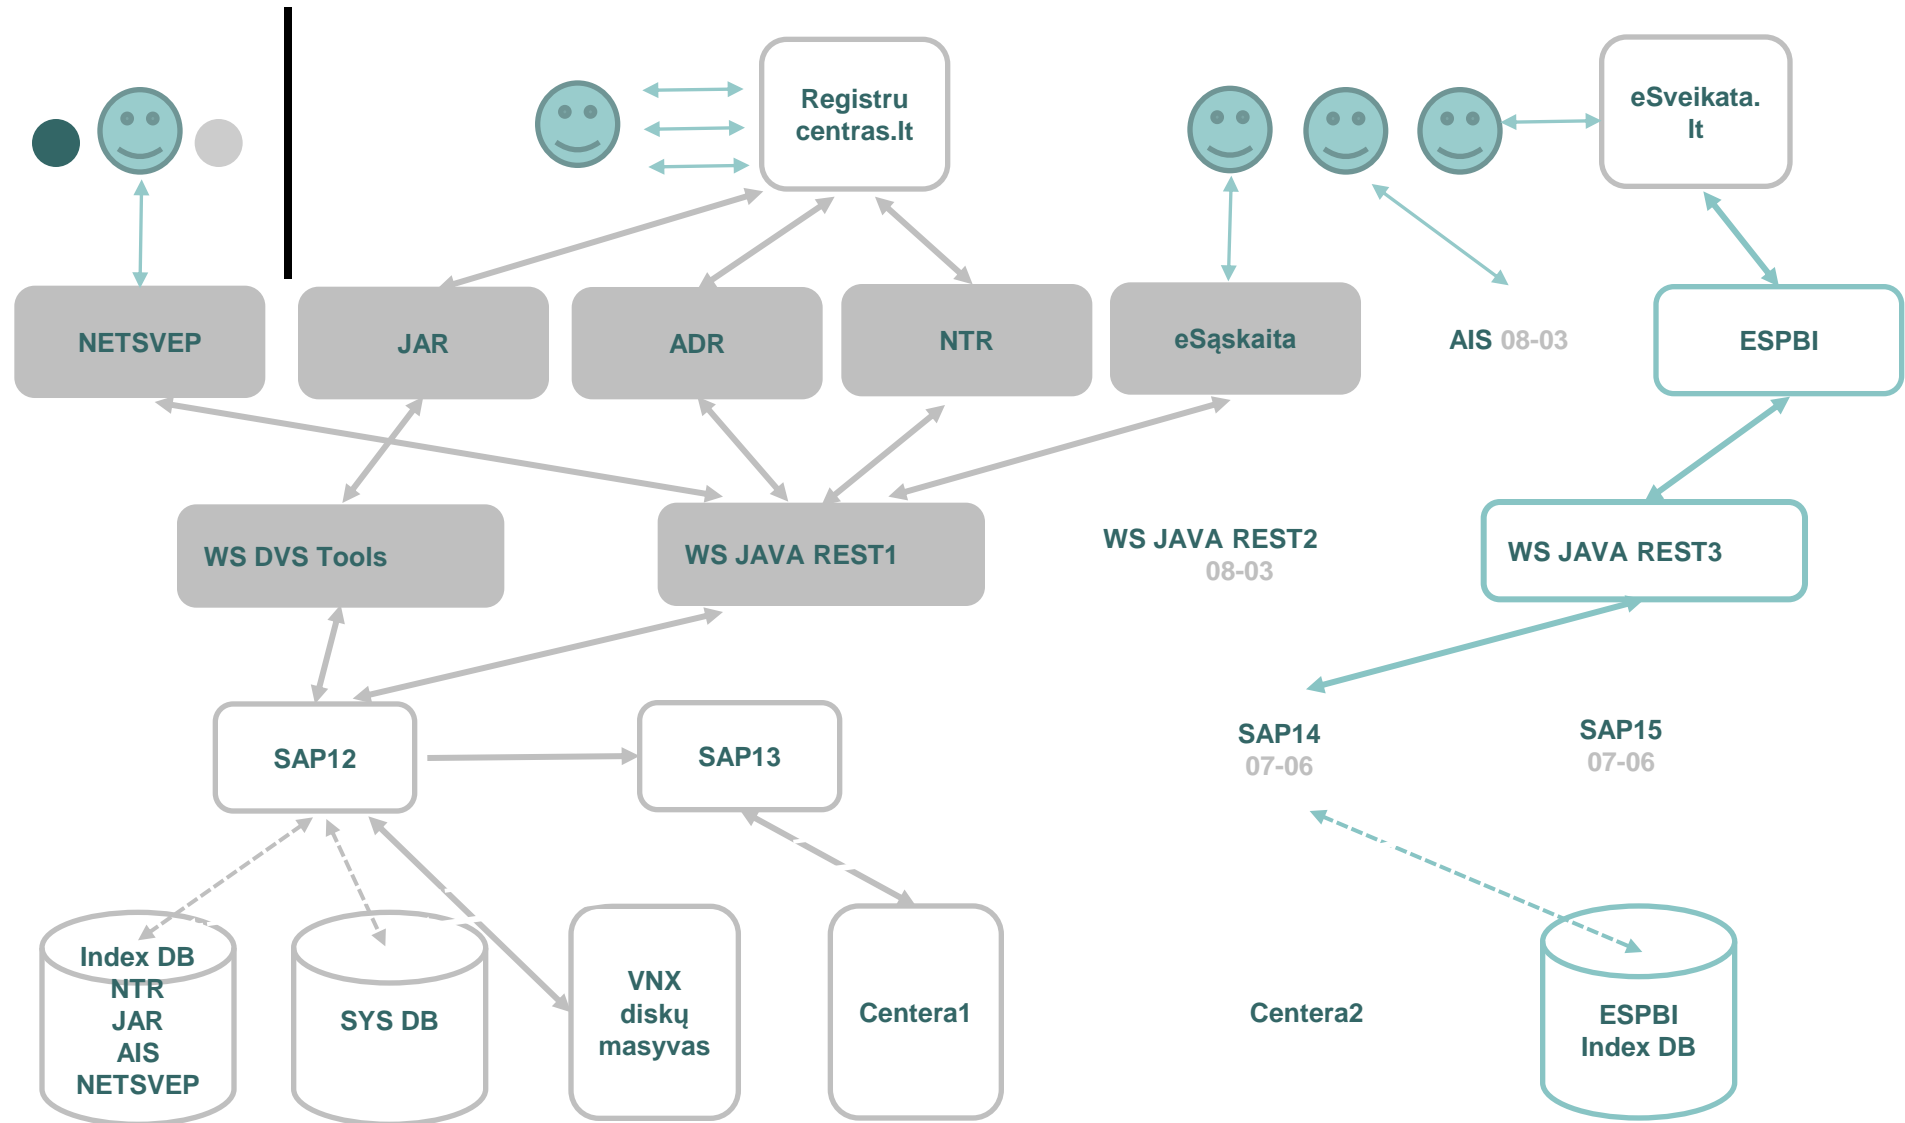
Registru centras.lt

eSveikata.lt

NETSVEP

JAR

ADR

NTR

eSąskaita

AIS 08-03

ESPBI

WS DVS Tools

WS JAVA REST1

WS JAVA REST2 08-03

WS JAVA REST3

SAP12

SAP13

SAP14 07-06

SAP15 07-06

Index DB NTR JAR AIS NETSVEP

SYS DB

VNX diskų masyvas

Centera1

Centera2

ESPBI Index DB